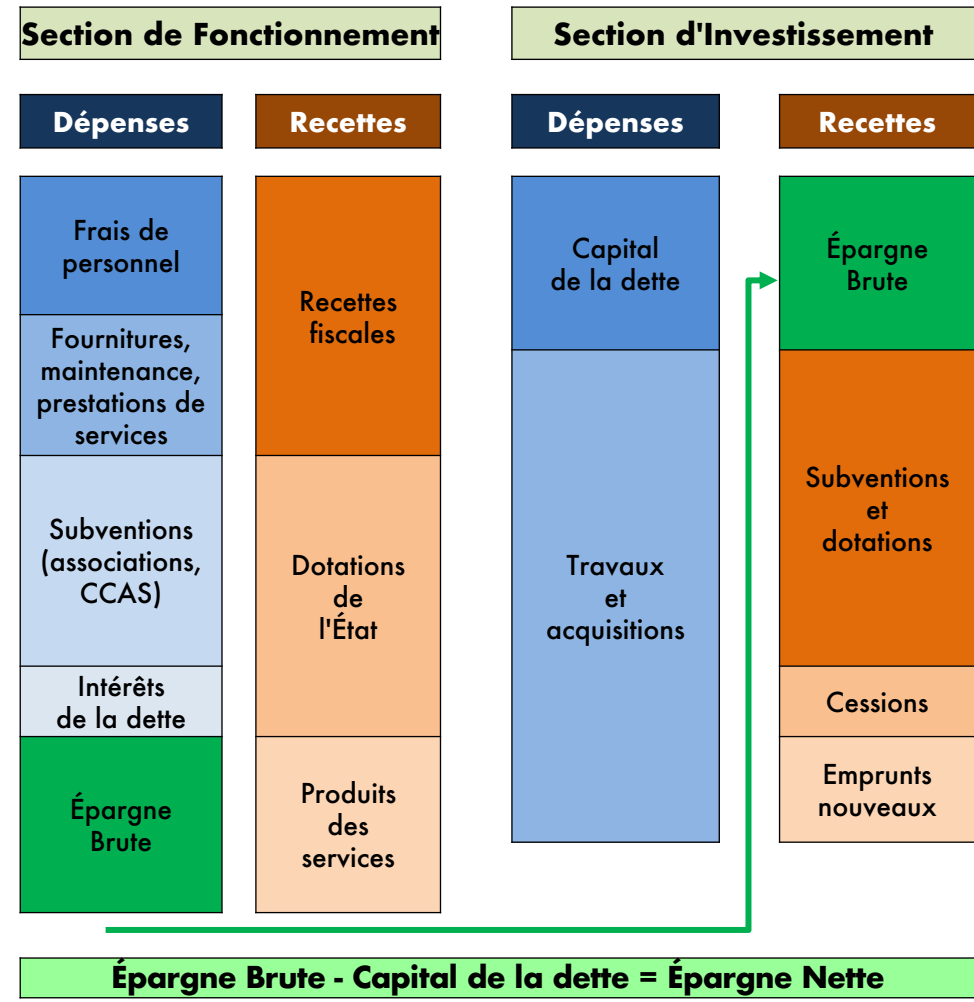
Section de Fonctionnement

Section d'Investissement

Dépenses

Recettes

Dépenses

Recettes

Frais de personnel

Fournitures, maintenance, prestations de services

Subventions (associations, CCAS)

Intérêts de la dette

Épargne Brute

Recettes fiscales

Dotations de l'État

Produits des services

Capital de la dette

Travaux et acquisitions

Épargne Brute

Subventions et dotations

Cessions

Emprunts nouveaux

Épargne Brute - Capital de la dette = Épargne Nette